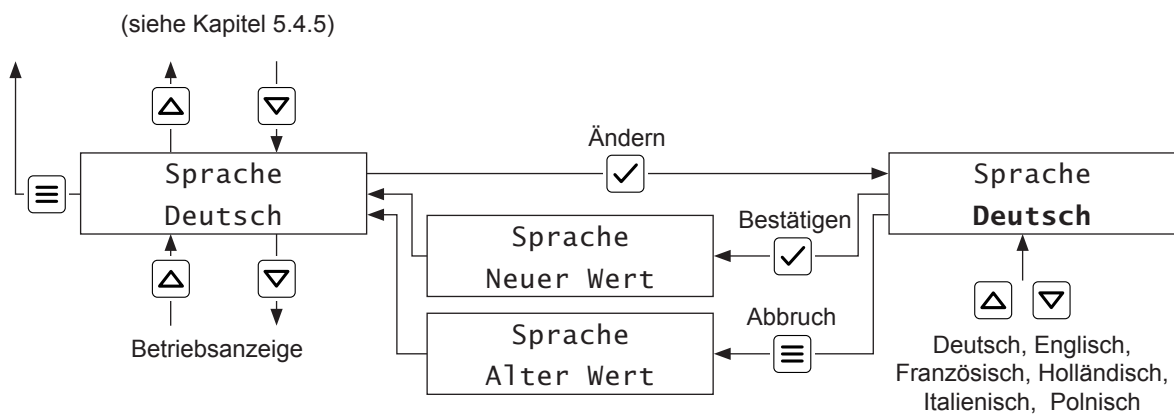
(siehe Kapitel 5.4.5)

Sprache
Deutsch

Ändern

Sprache
**Deutsch**

Bestätigen

Sprache
Neuer Wert

Abbruch

Sprache
Alter Wert

Betriebsanzeige

Deutsch, Englisch, Französisch, Holländisch, Italienisch, Polnisch